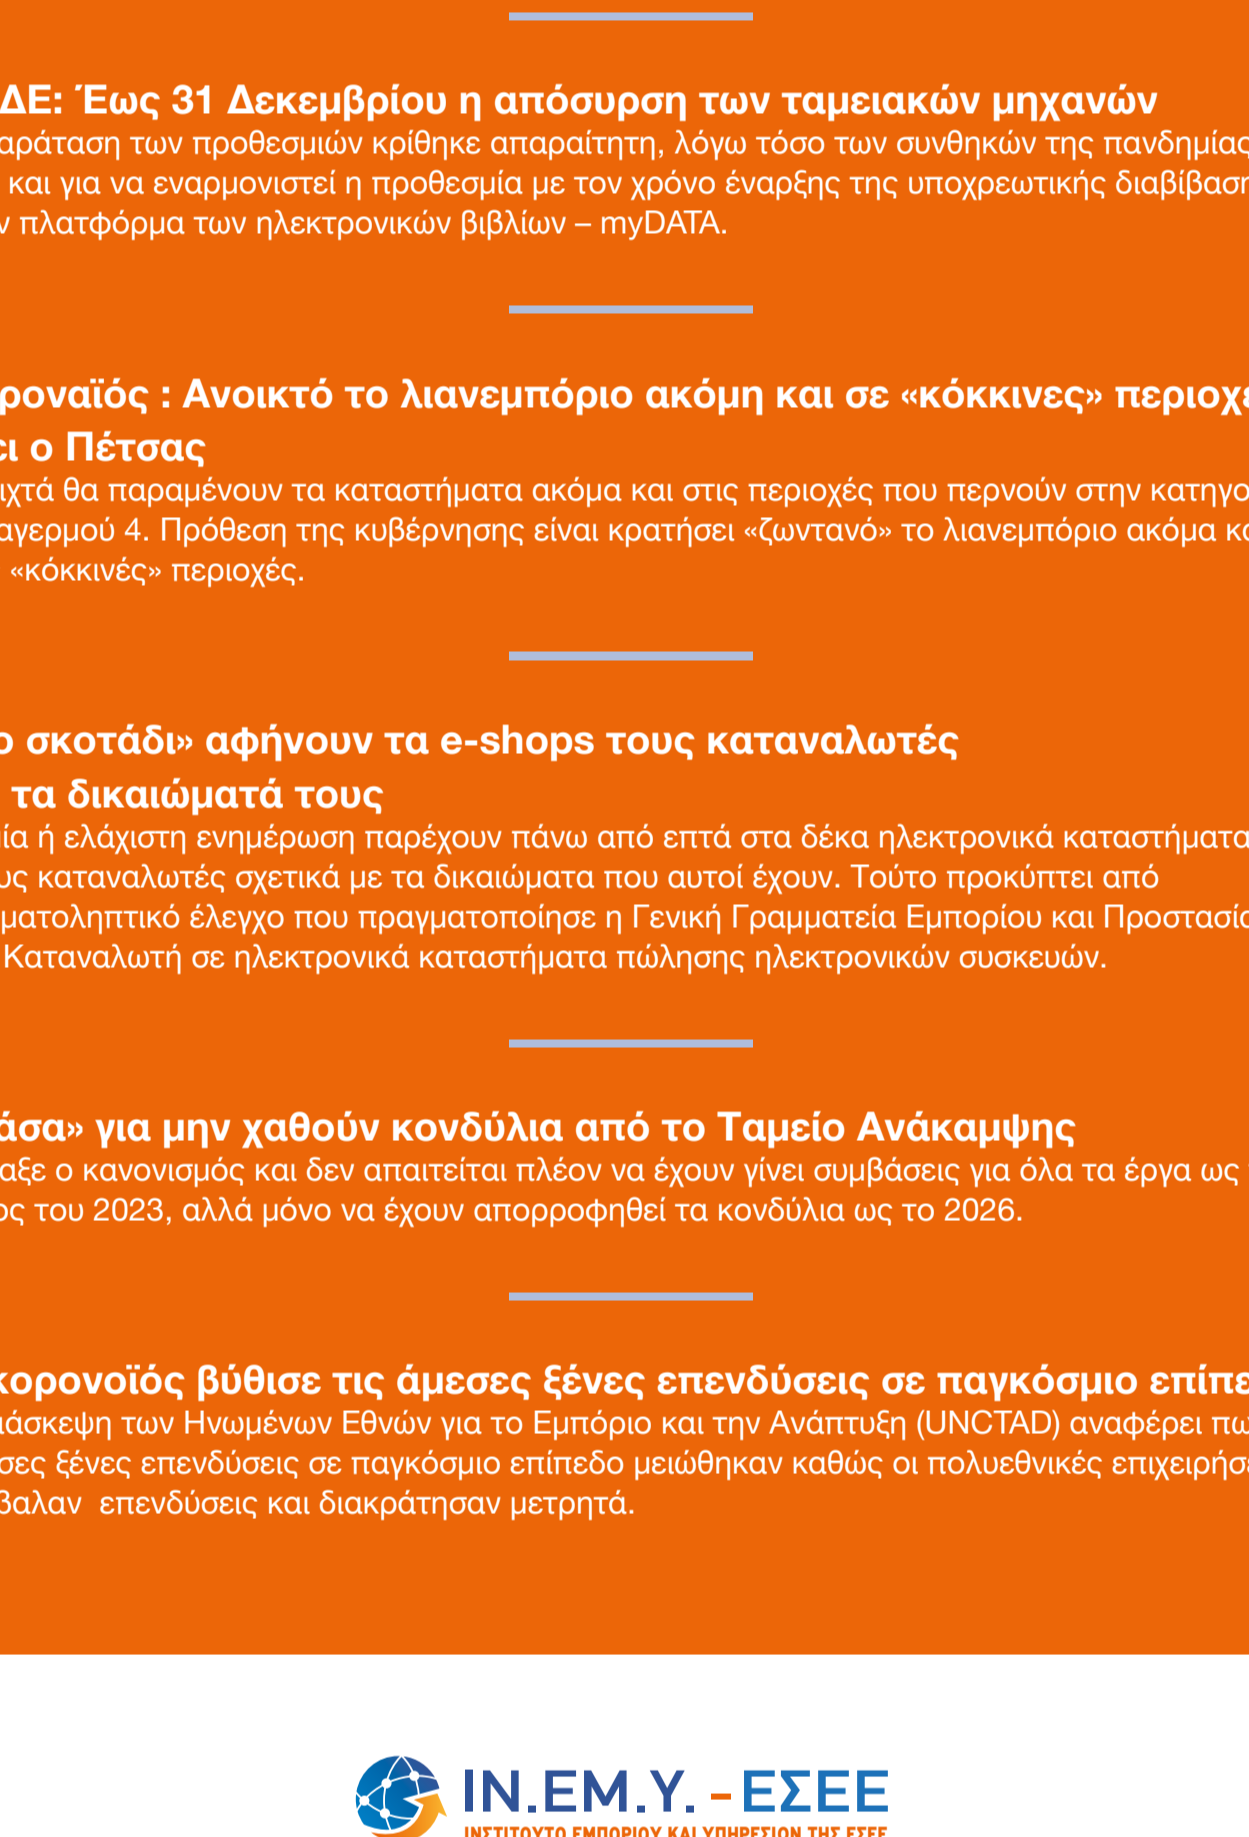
ΔΕ: Έως 31 Δεκεμβρίου η απόσυρση των ταμειακών μηχανών
αράταση των προθεσμιών κρίθηκε απαραίτητη, λόγω τόσο των συνθηκών της πανδημίας και για να εναρμονιστεί η προθεσμία με τον χρόνο έναρξης της υποχρεωτικής διαβίβασης ν πλατφόρμα των ηλεκτρονικών βιβλίων – myDATA.

ροναϊός : Ανοικτό το λιανεμπόριο ακόμη και σε «κόκκινες» περιοχ
ι ο Πέτσας
ιχτά θα παραμένουν τα καταστήματα ακόμα και στις περιοχές που περνούν στην κατηγο αγερμού 4. Πρόθεση της κυβέρνησης είναι κρατήσει «ζωντανό» το λιανεμπόριο ακόμα κ «κόκκινές» περιοχές.

ο σκοτάδι» αφήνουν τα e-shops τους καταναλωτές
τα δικαιώματά τους
ία ή ελάχιστη ενημέρωση παρέχουν πάνω από επτά στα δέκα ηλεκτρονικά καταστήματα υς καταναλωτές σχετικά με τα δικαιώματα που αυτοί έχουν. Τούτο προκύπτει από ματοληπτικό έλεγχο που πραγματοποίησε η Γενική Γραμματεία Εμπορίου και Προστασία Καταναλωτή σε ηλεκτρονικά καταστήματα πώλησης ηλεκτρονικών συσκευών.

άσα» για μην χαθούν κονδύλια από το Ταμείο Ανάκαμψης
αξε ο κανονισμός και δεν απαιτείται πλέον να έχουν γίνει συμβάσεις για όλα τα έργα ως ος του 2023, αλλά μόνο να έχουν απορροφηθεί τα κονδύλια ως το 2026.

κορονοϊός βύθισε τις άμεσες ξένες επενδύσεις σε παγκόσμιο επίπε
άσκεψη των Ηνωμένων Εθνών για το Εμπόριο και την Ανάπτυξη (UNCTAD) αναφέρει πω σες ξένες επενδύσεις σε παγκόσμιο επίπεδο μειώθηκαν καθώς οι πολυεθνικές επιχειρήσ βαλαν επενδύσεις και διακράτησαν μετρητά.

ΙΝ.ΕΜ.Υ. - ΕΣΕΕ
ΙΝΣΤΙΤΟΥΤΟ ΕΜΠΟΡΙΟΥ ΚΑΙ ΥΠΗΡΕΣΙΩΝ ΤΗΣ ΕΣΕΕ